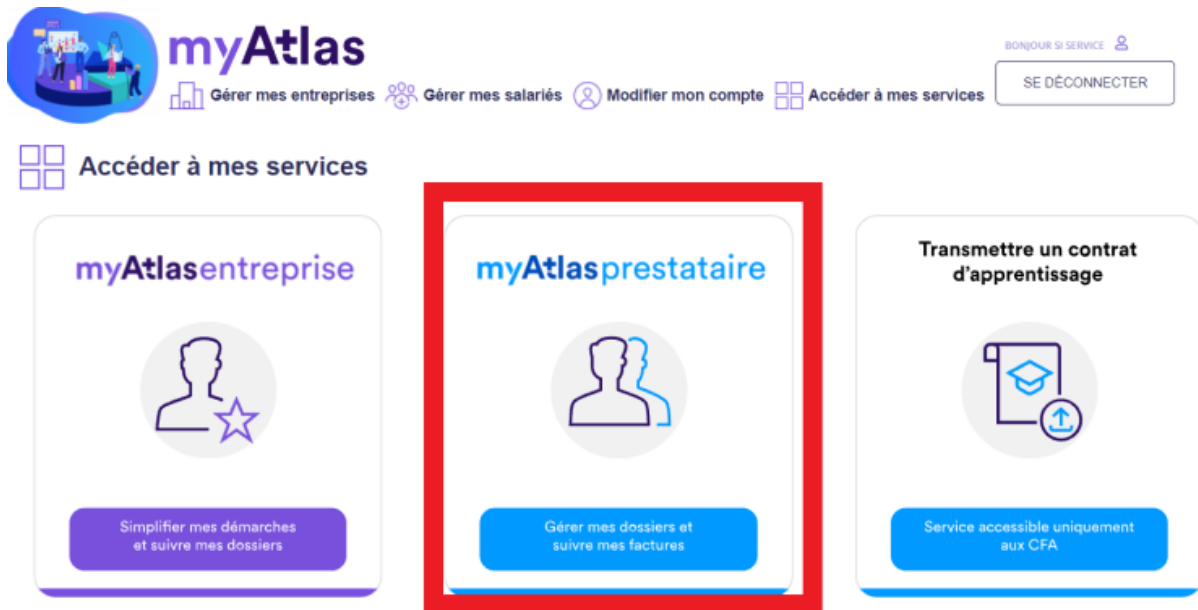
myAtlas

BONJOUR SI SERVICE

SE DÉCONNECTER

Gérer mes entreprises Gérer mes salariés Modifier mon compte Accéder à mes services

Accéder à mes services

myAtlasentreprise

Simplifier mes démarches et suivre mes dossiers

myAtlasprestataire

Gérer mes dossiers et suivre mes factures

Transmettre un contrat d'apprentissage

Service accessible uniquement aux CFA